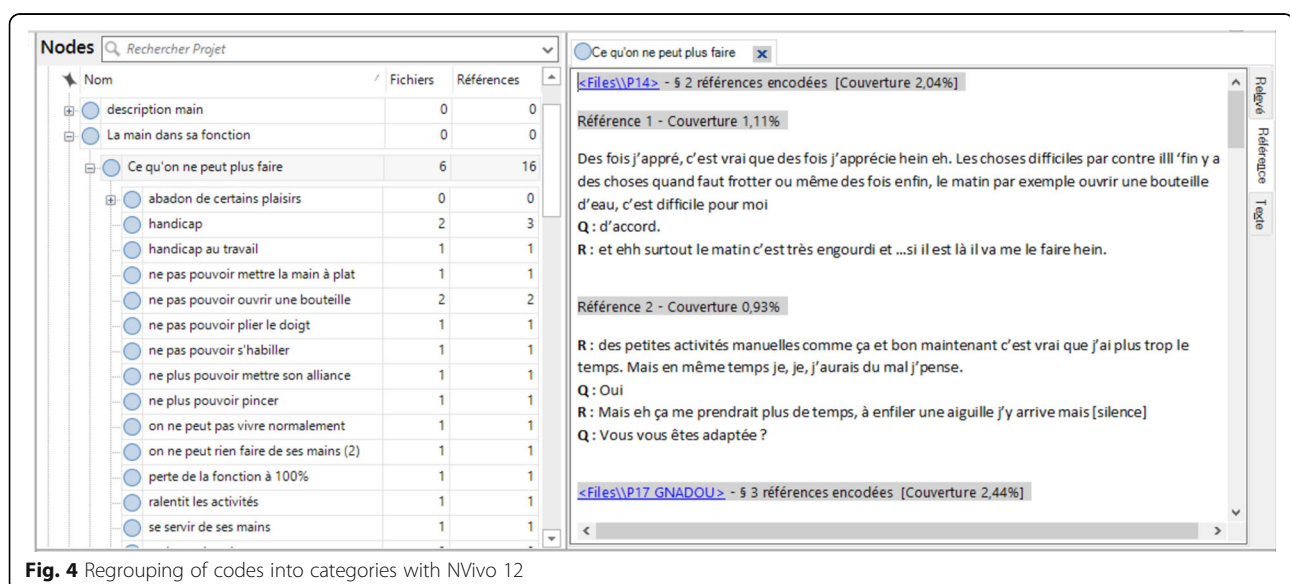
Nodes Rechercher Projet

| Nom | Fichiers | Références |
|---|---|---|
| description main | 0 | 0 |
| La main dans sa fonction | 0 | 0 |
| Ce qu'on ne peut plus faire | 6 | 16 |
| abadon de certains plaisirs | 0 | 0 |
| handicap | 2 | 3 |
| handicap au travail | 1 | 1 |
| ne pas pouvoir mettre la main à plat | 1 | 1 |
| ne pas pouvoir ouvrir une bouteille | 2 | 2 |
| ne pas pouvoir plier le doigt | 1 | 1 |
| ne pas pouvoir s'habiller | 1 | 1 |
| ne plus pouvoir mettre son alliance | 1 | 1 |
| ne plus pouvoir pincer | 1 | 1 |
| on ne peut pas vivre normalement | 1 | 1 |
| on ne peut rien faire de ses mains (2) | 1 | 1 |
| perte de la fonction à 100% | 1 | 1 |
| ralentit les activités | 1 | 1 |
| se servir de ses mains | 1 | 1 |

Ce qu'on ne peut plus faire

Relevé Référence Texte

<Files\\P14> - § 2 références encodées [Couverture 2,04%]

Référence 1 - Couverture 1,11%

Des fois j'appré, c'est vrai que des fois j'apprécie hein eh. Les choses difficiles par contre illl 'fin y a des choses quand faut frotter ou même des fois enfin, le matin par exemple ouvrir une bouteille d'eau, c'est difficile pour moi
Q : d'accord.
R : et ehh surtout le matin c'est très engourdi et ...si il est là il va me le faire hein.

Référence 2 - Couverture 0,93%

R : des petites activités manuelles comme ça et bon maintenant c'est vrai que j'ai plus trop le temps. Mais en même temps je, je, j'aurais du mal j'pense.
Q : Oui
R : Mais eh ça me prendrait plus de temps, à enfiler une aiguille j'y arrive mais [silence]
Q : Vous vous êtes adaptée ?

<Files\\P17 GNADOU> - § 3 références encodées [Couverture 2,44%]

Fig. 4 Regrouping of codes into categories with NVivo 12